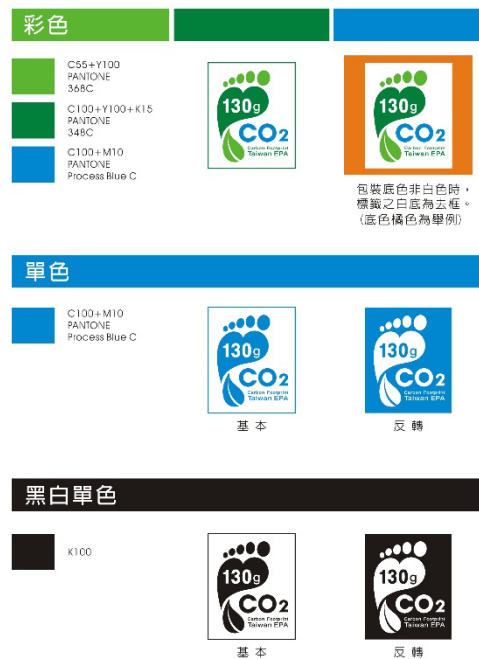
彩色

C55+Y100
PANTONE
368C

C100+Y100+K15
PANTONE
348C

C100+M10
PANTONE
Process Blue C

130g
$CO_2$
Carbon Footprint
Taiwan EPA

130g
$CO_2$
Carbon Footprint
Taiwan EPA

包裝底色非白色時，
標籤之白底為去框。
(底色橘色為舉例)

單色

C100+M10
PANTONE
Process Blue C

130g
$CO_2$
Carbon Footprint
Taiwan EPA

基本

130g
$CO_2$
Carbon Footprint
Taiwan EPA

反轉

黑白單色

K100

130g
$CO_2$
Carbon Footprint
Taiwan EPA

基本

130g
$CO_2$
Carbon Footprint
Taiwan EPA

反轉